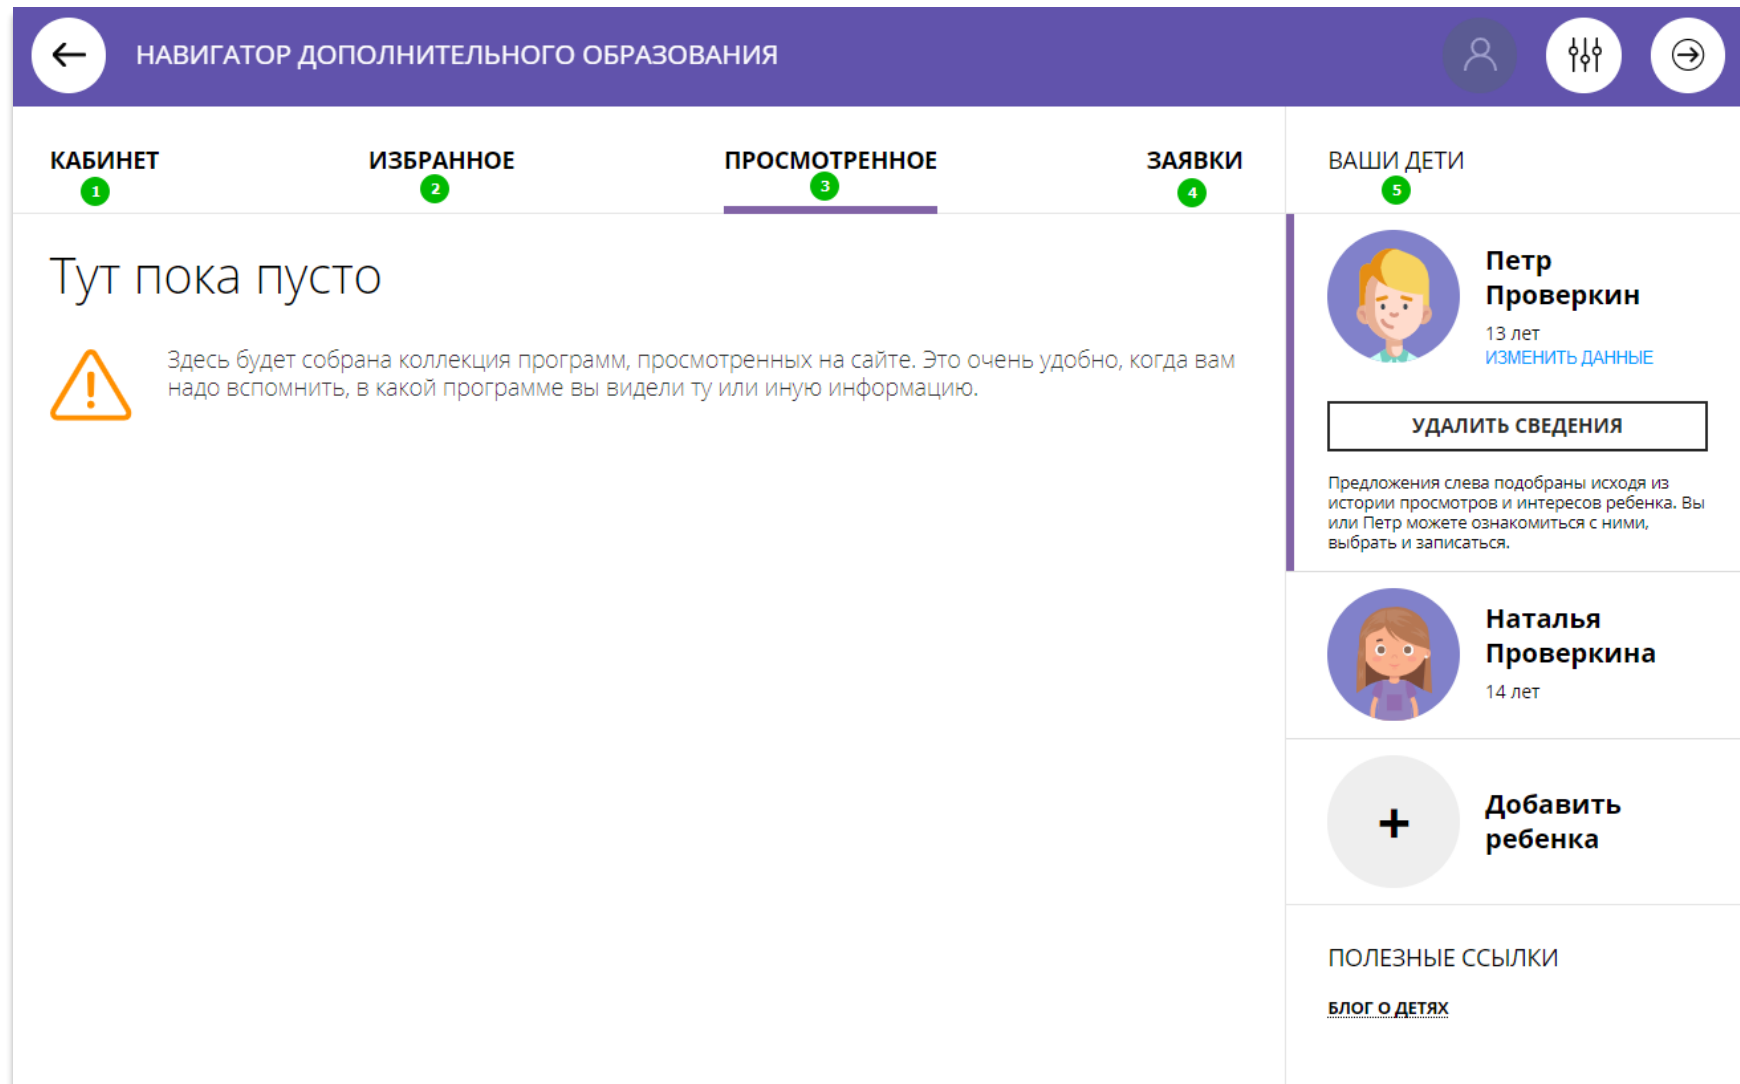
НАВИГАТОР ДОПОЛНИТЕЛЬНОГО ОБРАЗОВАНИЯ

КАБИНЕТ 1
ИЗБРАННОЕ 2
ПРОСМОТРЕННОЕ 3
ЗАЯВКИ 4
ВАШИ ДЕТИ 5

Тут пока пусто

Здесь будет собрана коллекция программ, просмотренных на сайте. Это очень удобно, когда вам надо вспомнить, в какой программе вы видели ту или иную информацию.

Петр Проверкин
13 лет
ИЗМЕНИТЬ ДАННЫЕ

УДАЛИТЬ СВЕДЕНИЯ

Предложения слева подобраны исходя из истории просмотров и интересов ребенка. Вы или Петр можете ознакомиться с ними, выбрать и записаться.

Наталья Проверкина
14 лет

+
Добавить ребенка

ПОЛЕЗНЫЕ ССЫЛКИ

БЛОГ О ДЕТЯХ